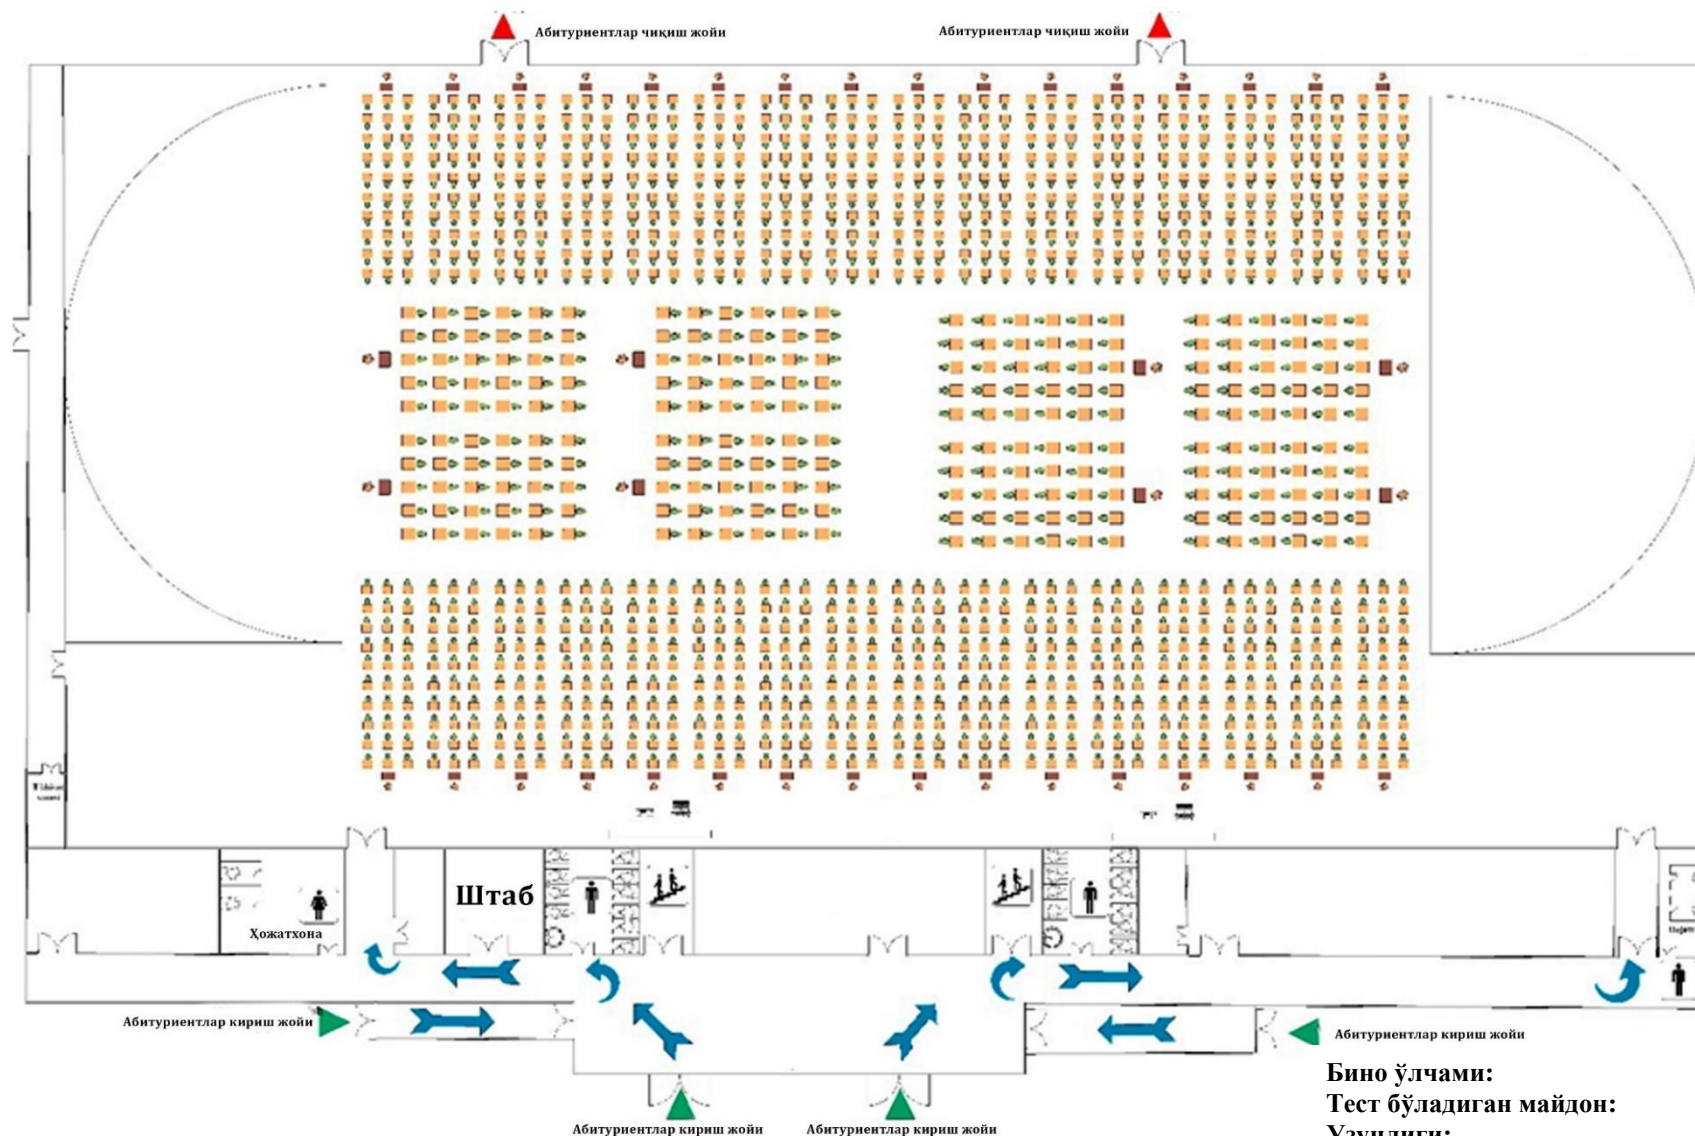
Абитуриентлар чиқиш жойи
Абитуриентлар чиқиш жойи

Штаб
Ҳожатхона

Абитуриентлар кириш жойи
Абитуриентлар кириш жойи
Абитуриентлар кириш жойи
Абитуриентлар кириш жойи

Бино ўлчами:
Тест бўладиган майдон:
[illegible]